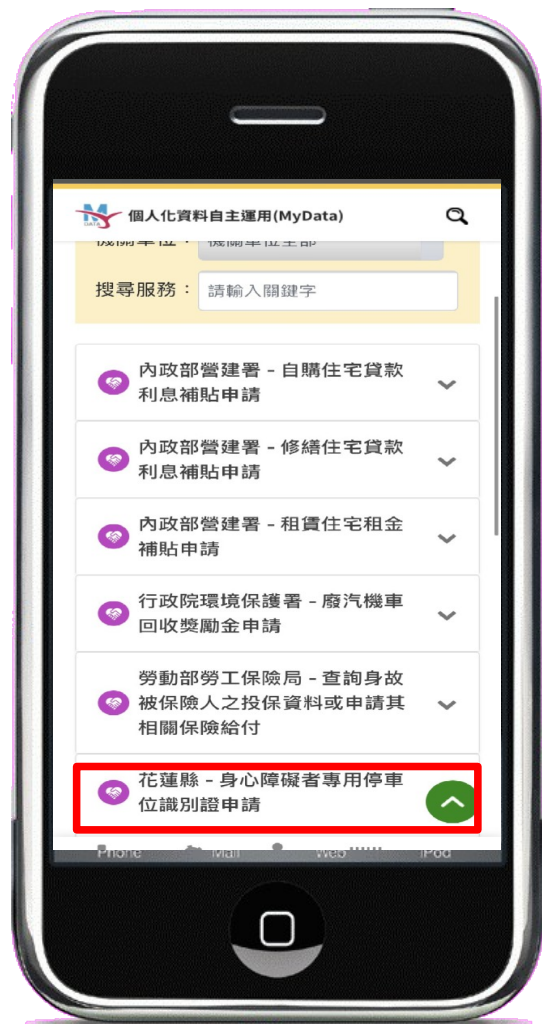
個人化資料自主運用(MyData)

機關單位： 機關單位全部

搜尋服務： 請輸入關鍵字

內政部營建署 - 自購住宅貸款利息補貼申請

內政部營建署 - 修繕住宅貸款利息補貼申請

內政部營建署 - 租賃住宅租金補貼申請

行政院環境保護署 - 廢汽機車回收獎勵金申請

勞動部勞工保險局 - 查詢身故被保險人之投保資料或申請其相關保險給付

花蓮縣 - 身心障礙者專用停車位識別證申請

Phone Mail Web iPod